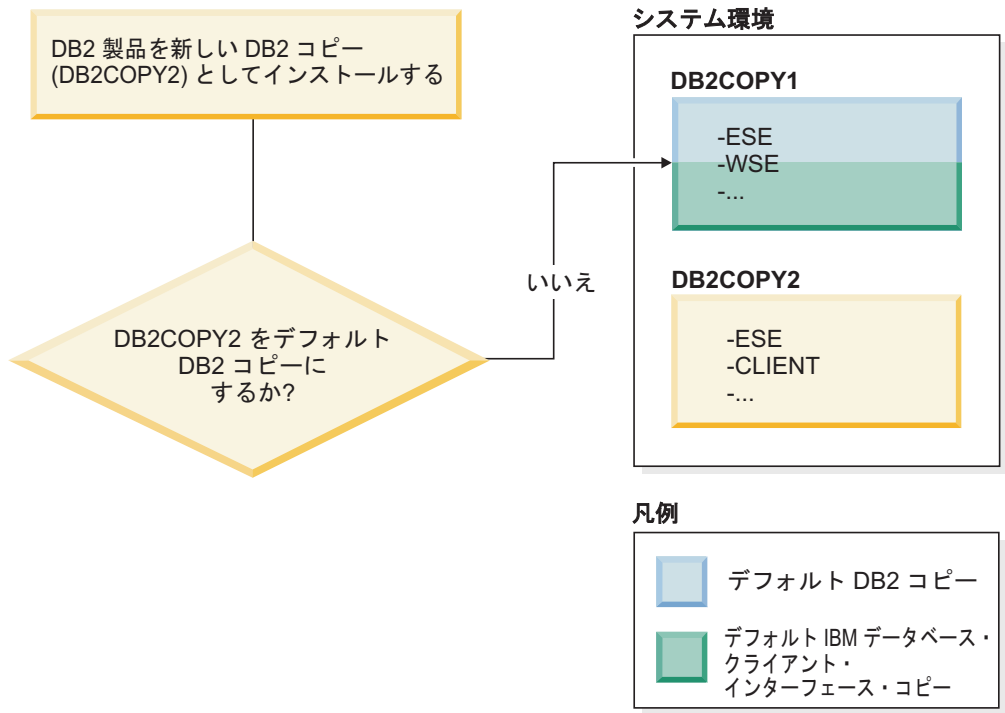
DB2 製品を新しい DB2 コピー (DB2COPY2) としてインストールする

DB2COPY2 をデフォルト DB2 コピーにするか?

いいえ

システム環境

DB2COPY1

-ESE
-WSE
-...

DB2COPY2

-ESE
-CLIENT
-...

凡例

デフォルト DB2 コピー

デフォルト IBM データベース・クライアント・インターフェース・コピー